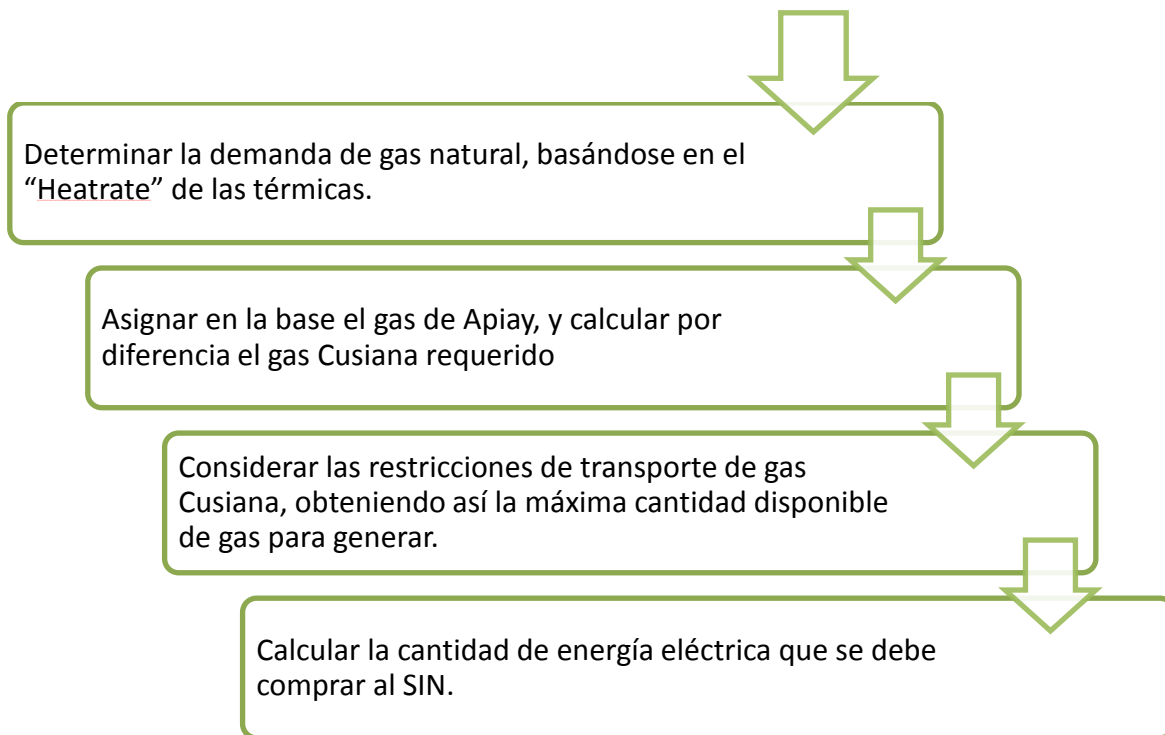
Determinar la demanda de gas natural, basándose en el “Heatrate” de las térmicas.

Asignar en la base el gas de Apiay, y calcular por diferencia el gas Cusiana requerido

Considerar las restricciones de transporte de gas Cusiana, obteniendo así la máxima cantidad disponible de gas para generar.

Calcular la cantidad de energía eléctrica que se debe comprar al SIN.